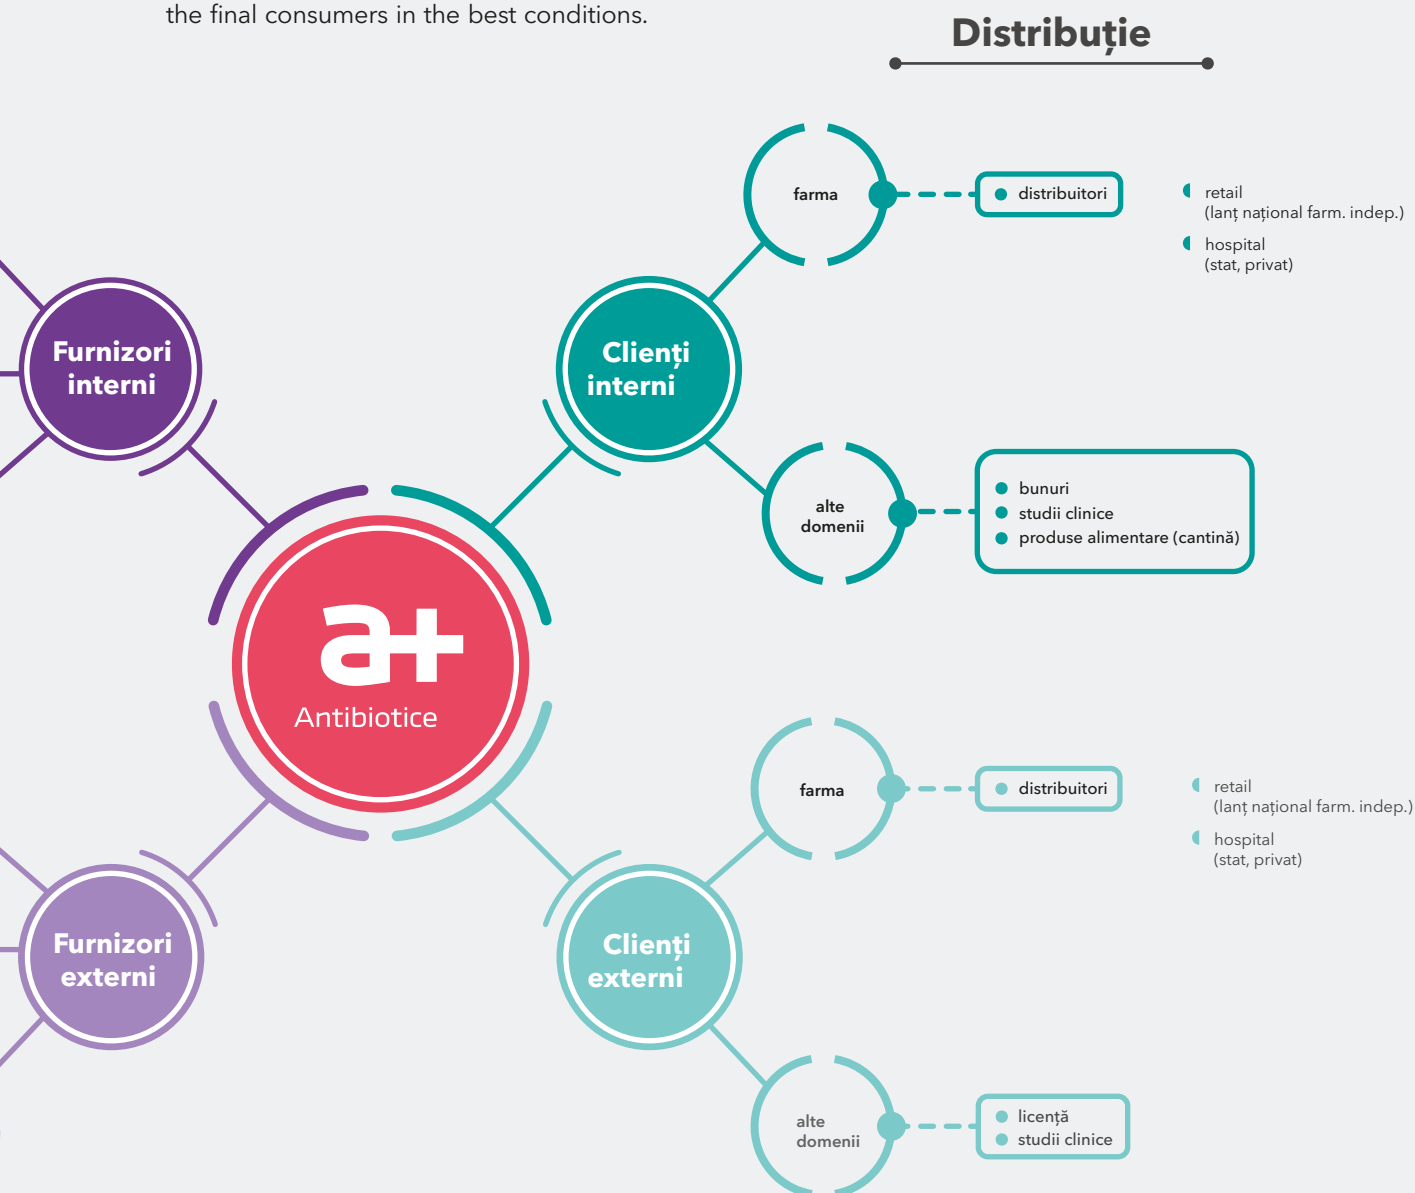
the final consumers in the best conditions.

Distribuție

Furnizori interni

Clienți interni

farma

distribuitori

retail (lanț național farm. indep.)

hospital (stat, privat)

alte domenii

bunuri
studii clinice
produse alimentare (cantină)

a+ Antibiotice

farma

distribuitori

retail (lanț național farm. indep.)

hospital (stat, privat)

Furnizori externi

Clienți externi

alte domenii

licență
studii clinice